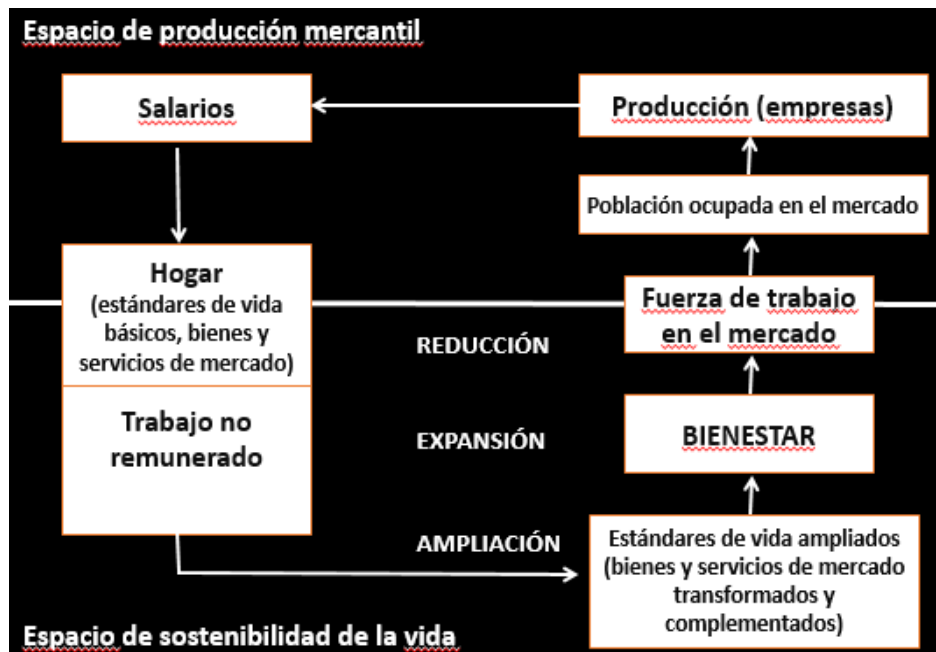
Espacio de producción mercantil

Salarios

Producción (empresas)

Población ocupada en el mercado

Hogar
(estándares de vida básicos, bienes y servicios de mercado)

Fuerza de trabajo en el mercado

REDUCCIÓN

Trabajo no remunerado

EXPANSIÓN

BIENESTAR

AMPLIACIÓN

Estándares de vida ampliados (bienes y servicios de mercado transformados y complementados)

Espacio de sostenibilidad de la vida